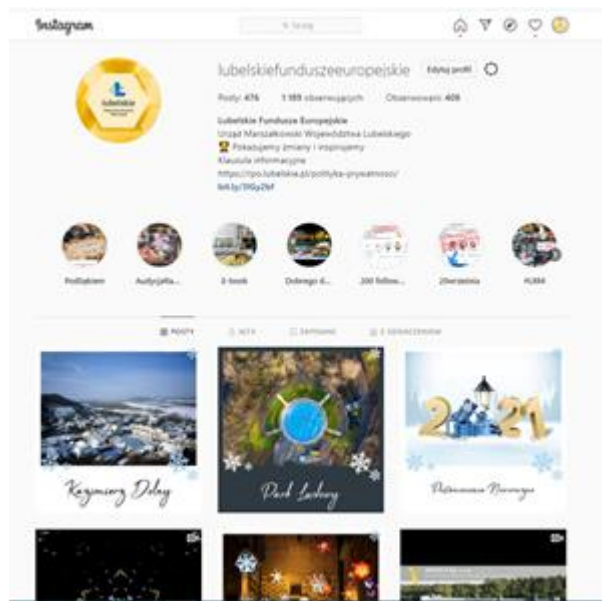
Instagram

Szukaj

lubelskiefunduszeeuropejskie Edytuj profil

Posty: 476 1 189 obserwujących Obserwowani: 408

Lubelskie Fundusze Europejskie
Urząd Marszałkowski Województwa Lubelskiego
Pokazujemy zmiany i inspirujemy
Klauzula informacyjna
https://rpo.lubelskie.pl/polityka-prywatnosci/
bit.ly/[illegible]

Podlaskie Audycja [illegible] E-book Dobrego d... 200 follow... Otwarcie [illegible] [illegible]

POSTY IGTV ZAPISANE Z OZNACZENIEM

Kazimierz Dolny

Park Ludowy

Pozdrawiamy Noworocznie

2021